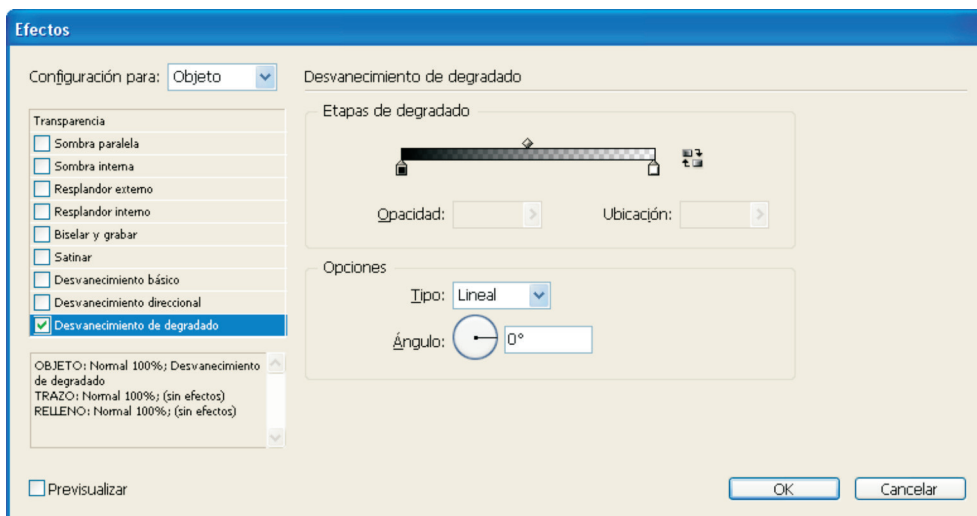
Efectos

Configuración para: Objeto

Transparencia
Sombra paralela
Sombra interna
Resplandor externo
Resplandor interno
Biselar y grabar
Satinar
Desvanecimiento básico
Desvanecimiento direccional
Desvanecimiento de degradado

OBJETO: Normal 100%; Desvanecimiento de degradado
TRAZO: Normal 100%; (sin efectos)
RELLENO: Normal 100%; (sin efectos)

Desvanecimiento de degradado

Etapas de degradado

Opacidad:
Ubicación:

Opciones

Tipo: Lineal

Ángulo: 0°

Previsualizar

OK
Cancelar